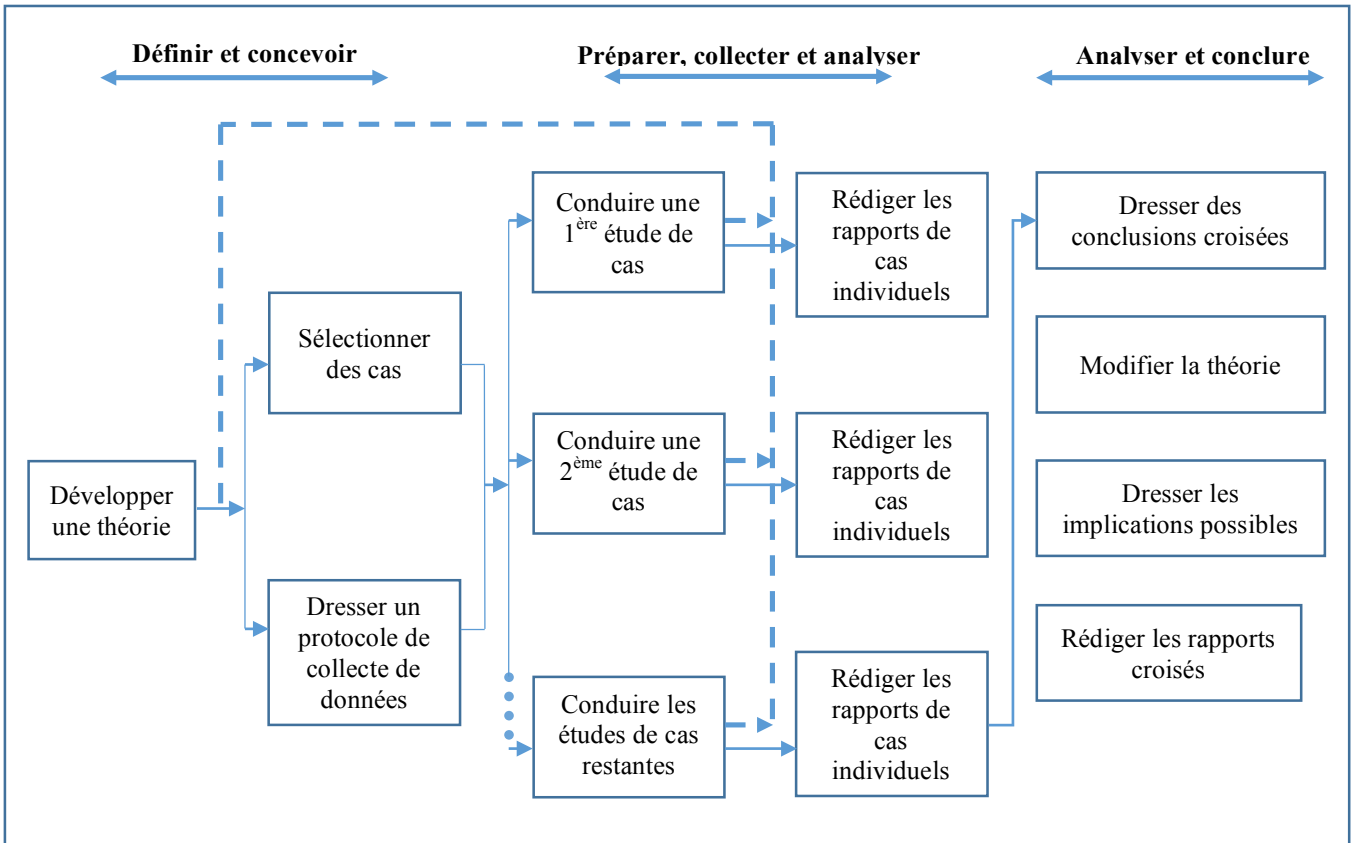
Définir et concevoir

Préparer, collecter et analyser

Analyser et conclure

Développer une théorie

Sélectionner des cas

Dresser un protocole de collecte de données

Conduire une 1$^{ère}$ étude de cas

Conduire une 2$^{ème}$ étude de cas

Conduire les études de cas restantes

Rédiger les rapports de cas individuels

Rédiger les rapports de cas individuels

Rédiger les rapports de cas individuels

Dresser des conclusions croisées

Modifier la théorie

Dresser les implications possibles

Rédiger les rapports croisés